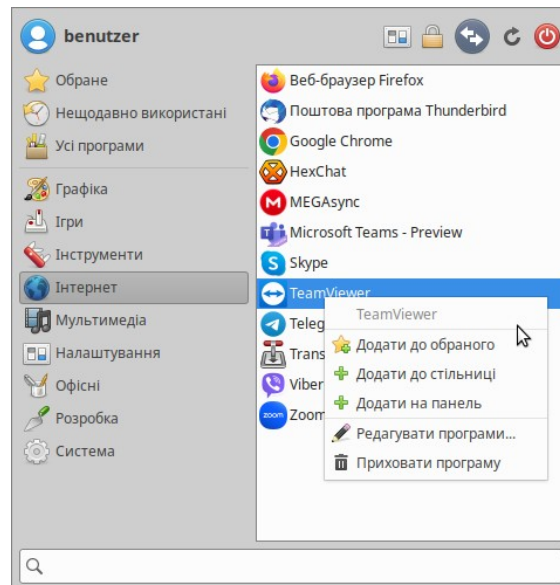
benutzer

Обране
Нещодавно використані
Усі програми

Графіка
Ігри
Інструменти
Інтернет
Мультимедіа
Налаштування
Офісні
Розробка
Система

Веб-браузер Firefox
Поштова програма Thunderbird
Google Chrome
HexChat
MEGAsync
Microsoft Teams - Preview
Skype
TeamViewer
Teleg
Trans
Viber
Zoom

TeamViewer
Додати до обраного
Додати до стільниці
Додати на панель
Редагувати програми...
Приховати програму

zoom